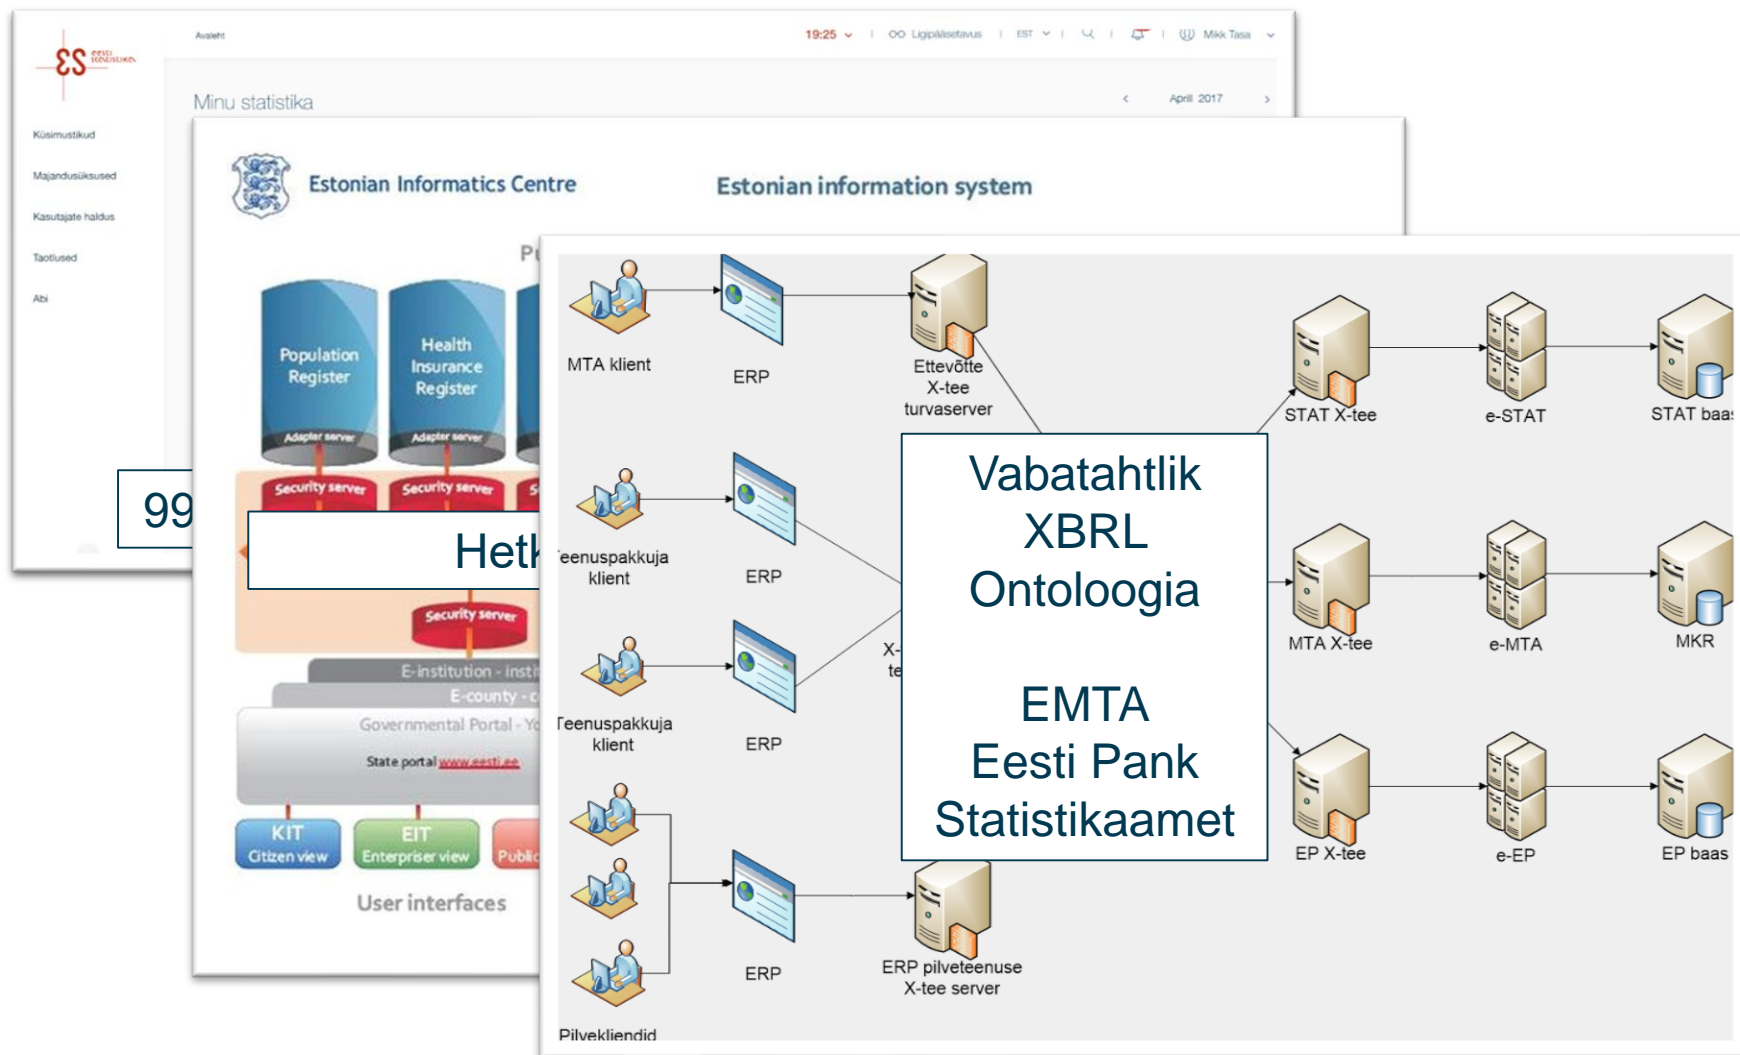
ES eesti statistika

Avaleht

19:25 Ligipääsetavus EST Mikk Tasa

Minu statistika

April 2017

Küsimustikud

Majandusüksused

Kasutajate haldus

Taotlused

Abi

99

Estonian Informatics Centre

Estonian information system

Pu

Population Register

Health Insurance Register

Adapter server

Adapter server

Security server

Security server

S

Hetk

Security server

E-institution - insti

E-county - c

Governmental Portal - Yo

State portal www.eesti.ee

KIT Citizen view

EIT Enterpriser view

Publi

User interfaces

MTA klient

ERP

Ettevõtte X-tee turvaserver

STAT X-tee

e-STAT

STAT baas

Teenuspakkuja klient

ERP

MTA X-tee

e-MTA

MKR

Teenuspakkuja klient

ERP

X-te

EP X-tee

e-EP

EP baas

Vabatahtlik XBRL Ontoloogia

EMTA Eesti Pank Statistikaamet

ERP

ERP pilveteenuse X-tee server

Pilvekliendid